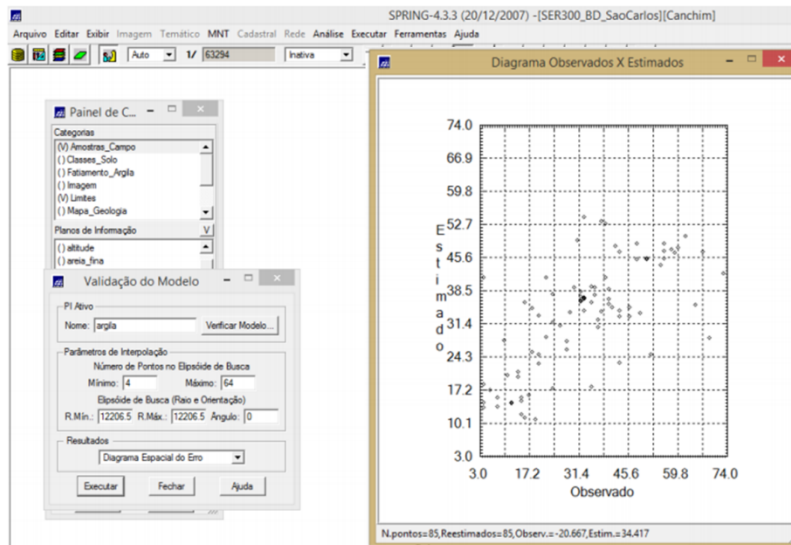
SPRING-4.3.3 (20/12/2007) -[SER300_BD_SaoCarlos][Canchim]

Arquivo Editar Exibir Imagem Temático MNT Cadastral Rede Análise Executar Ferramentas Ajuda

Auto 1/ 63294 Inativa

Painel de C...

Categorias
(V) Amostras_Campo
() Classes_Solo
() Fatiamento_Argila
() Imagem
(V) Limites
() Mapa_Geologia

Planos de Informação V
() altitude
() areia_fina

Validação do Modelo

PI Ativo
Nome: argila Verificar Modelo...

Parâmetros de Interpolação
Número de Pontos no Elipsóide de Busca
Mínimo: 4 Máximo: 64
Elipsóide de Busca (Raio e Orientação)
R.Mín.: 12206.5 R.Máx.: 12206.5 Angulo: 0

Resultados
Diagrama Espacial do Erro

Executar Fechar Ajuda

Diagrama Observados X Estimados

74.0
66.9
59.8
52.7
45.6
38.5
31.4
24.3
17.2
10.1
3.0

E
s
t
i
m
a
d
o

3.0 17.2 31.4 45.6 59.8 74.0
Observado

N.pontos=85,Reestimados=85,Observ.=-20.667,Estim.=34.417